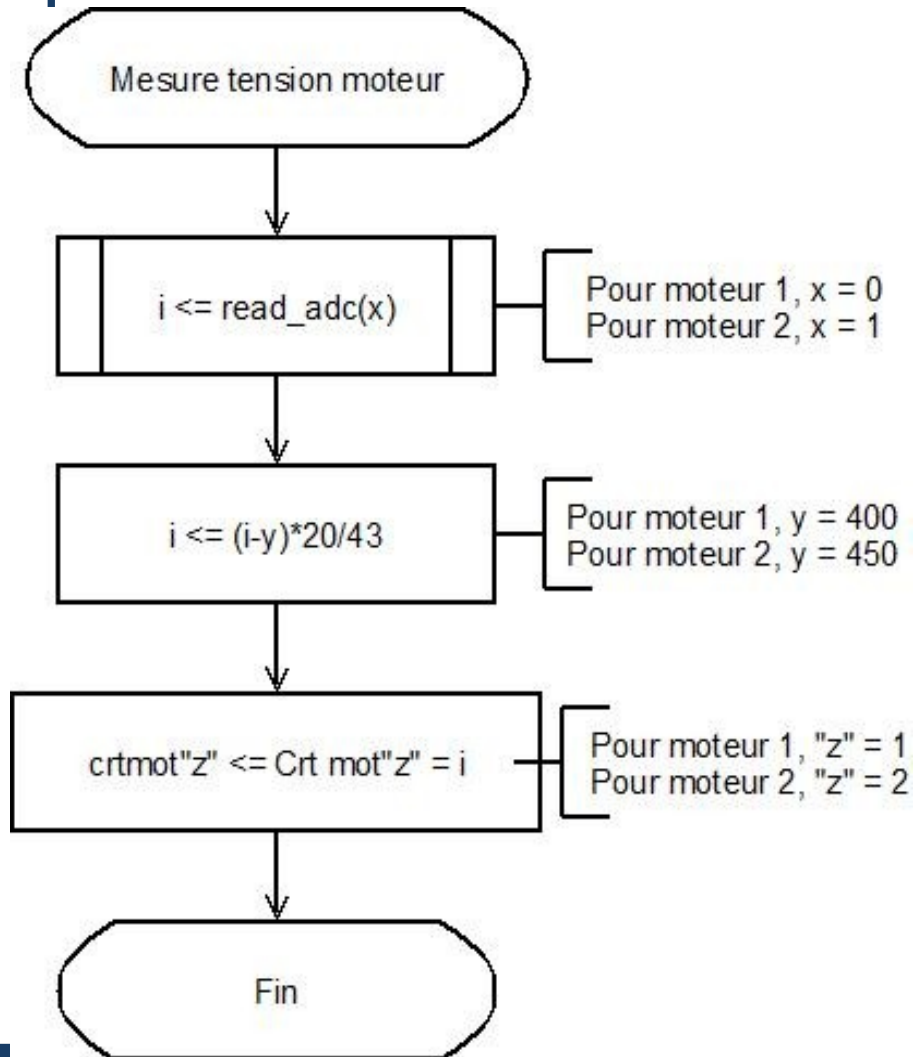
Mesure tension moteur

i <= read_adc(x)

Pour moteur 1, x = 0
Pour moteur 2, x = 1

i <= (i-y)*20/43

Pour moteur 1, y = 400
Pour moteur 2, y = 450

crtmot"z" <= Crt mot"z" = i

Pour moteur 1, "z" = 1
Pour moteur 2, "z" = 2

Fin